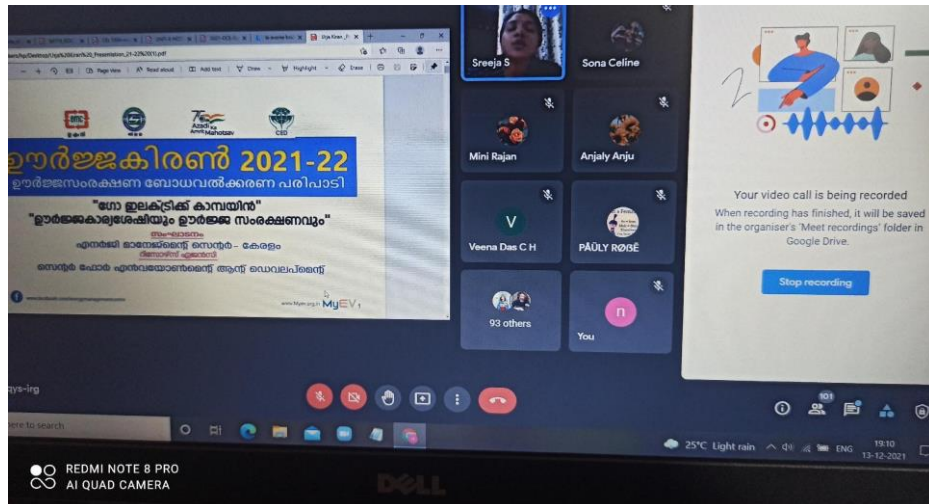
ഊർജ്ജകിരൺ 2021-22
ഊർജ്ജസംരക്ഷണ ബോധവൽക്കരണ പരിപാടി

"ഗോ ഇലക്ട്രിക് കാമ്പയിൻ"
"ഊർജ്ജകാര്യക്ഷമതയും ഊർജ്ജ സംരക്ഷണവും"

സംഘാടനം
എനർജി മാനേജ്മെന്റ് സെന്റർ - കേരളം
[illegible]
സെന്റർ ഫോർ എൻവയോൺമെന്റ് ആന്റ് ഡെവലപ്മെന്റ്

MyEV

Sreeja S
Sona Celine
Mini Rajan
Anjaly Anju
V
Veena Das C H
PAULY RØBĒ
93 others
n
You

Your video call is being recorded
When recording has finished, it will be saved in the organiser's 'Meet recordings' folder in Google Drive.
Stop recording

101

ere to search
25°C Light rain ENG 19:10 13-12-2021

REDMI NOTE 8 PRO
AI QUAD CAMERA

DELL